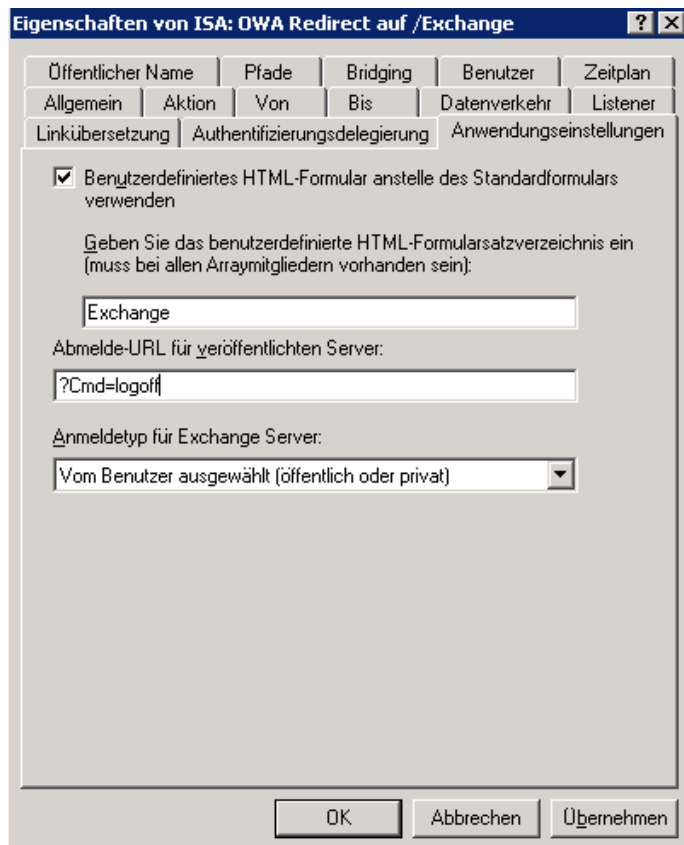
Eigenschaften von ISA: OWA Redirect auf /Exchange

? X

Öffentlicher Name | Pfade | Bridging | Benutzer | Zeitplan
Allgemein | Aktion | Von | Bis | Datenverkehr | Listener
Linkübersetzung | Authentifizierungsdelegierung | Anwendungseinstellungen

Benutzerdefiniertes HTML-Formular anstelle des Standardformulars verwenden

Geben Sie das benutzerdefinierte HTML-Formularsatzverzeichnis ein (muss bei allen Arraymitgliedern vorhanden sein):

Exchange

Abmelde-URL für veröffentlichten Server:

?Cmd=logoff

Anmeldetyp für Exchange Server:

Vom Benutzer ausgewählt (öffentlich oder privat)

OK | Abbrechen | Übernehmen